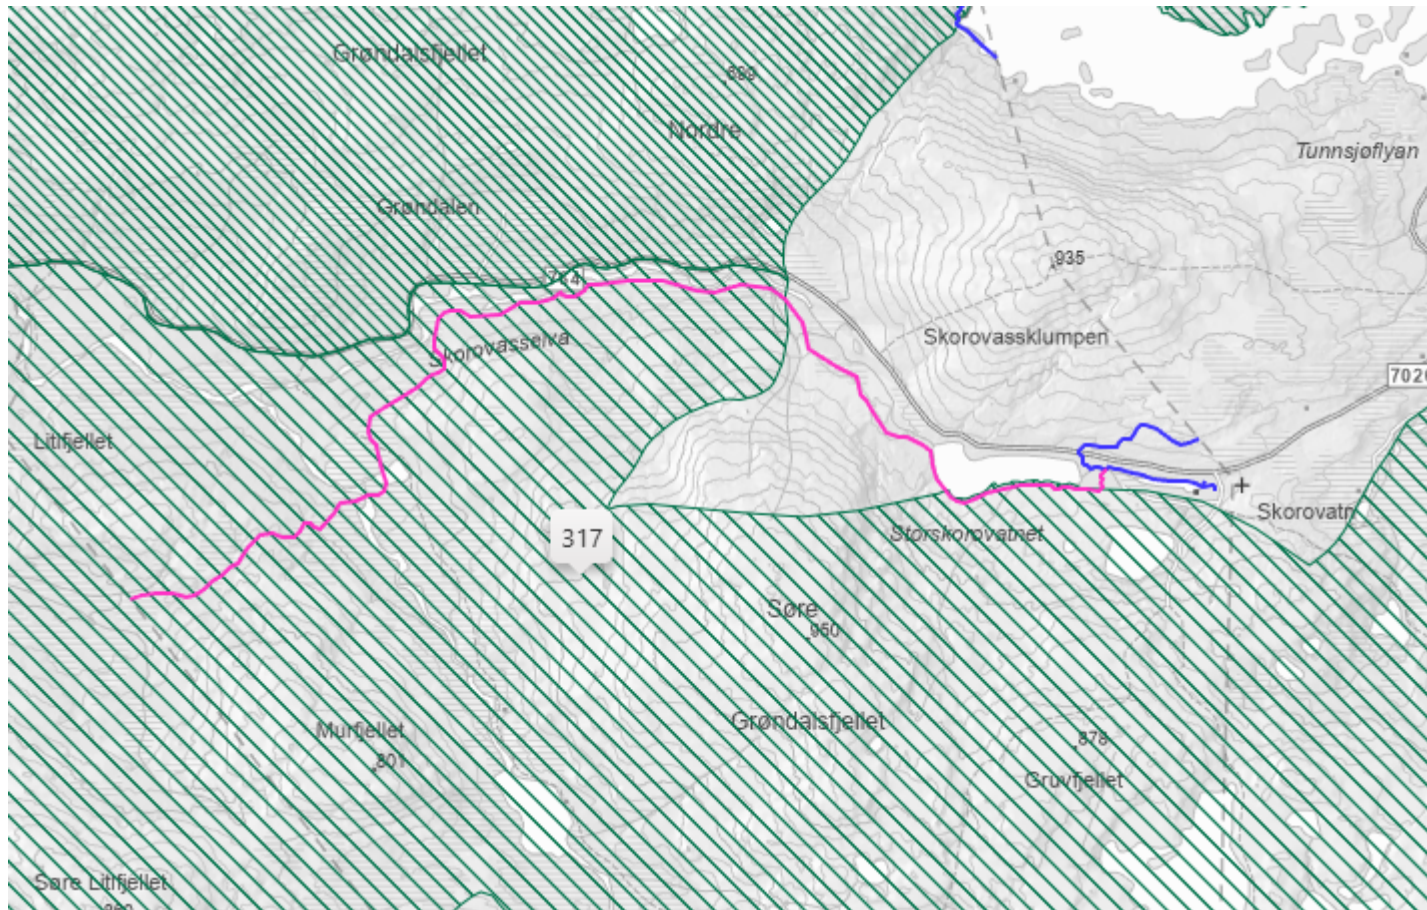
Grøndalsfjellet

889

Nordre

Tunnsjøflyan

Grøndalen

935

714

Skorovassklumpen

Skorovasselva

702

Litlfjellet

Skorovatn

317

Storskorovatnet

Søre

950

Grøndalsfjellet

878

Murfjellet

801

Gruvfjellet

Søre Litlfjellet

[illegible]